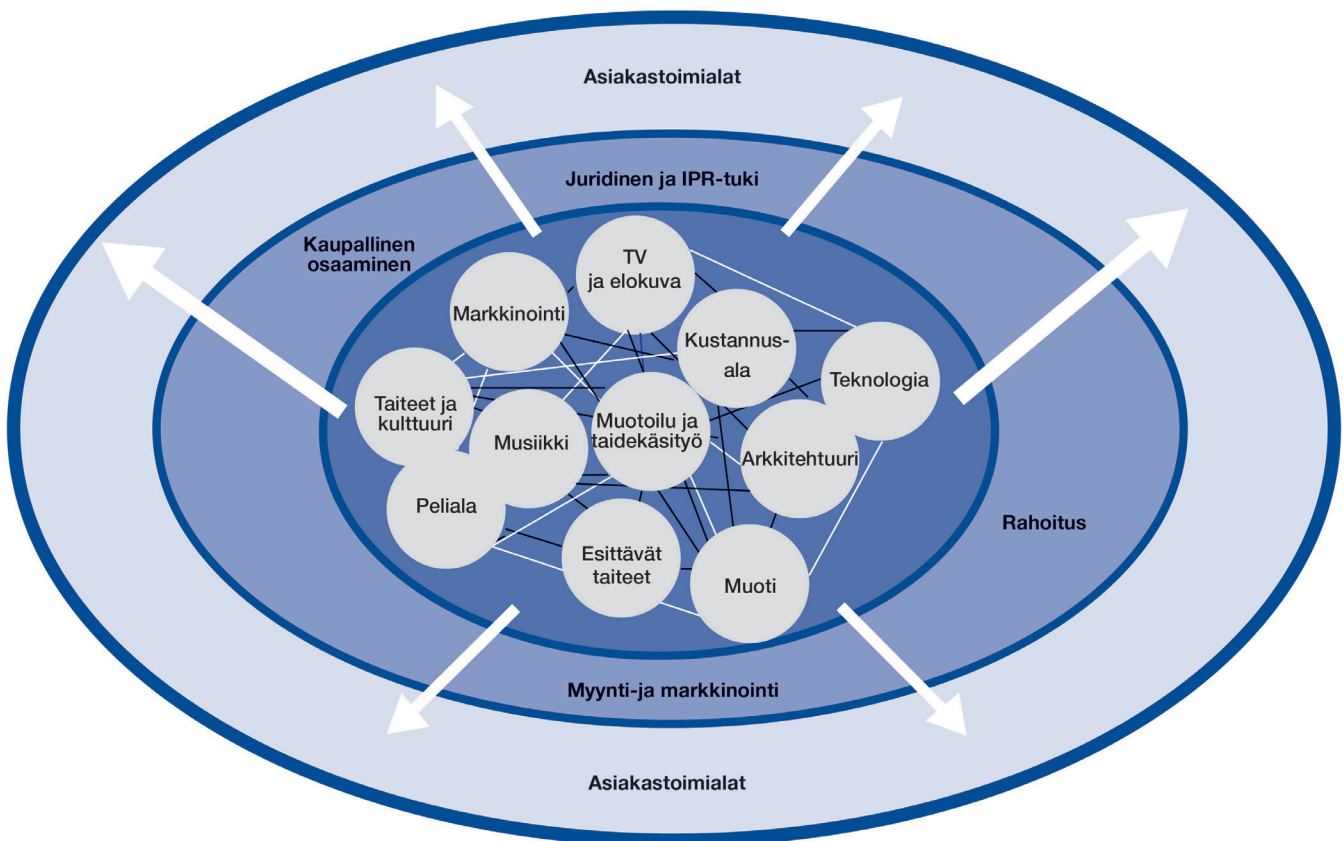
Asiakastoimialat

Juridinen ja IPR-tuki

Kaupallinen osaaminen

TV ja elokuva

Markkinointi

Kustannusala

Teknologia

Taiteet ja kulttuuri

Musiikki

Muotoilu ja taidekäsityö

Arkkitehtuuri

Peliala

Esittävät taiteet

Muoti

Rahoitus

Myynti-ja markkinointi

Asiakastoimialat